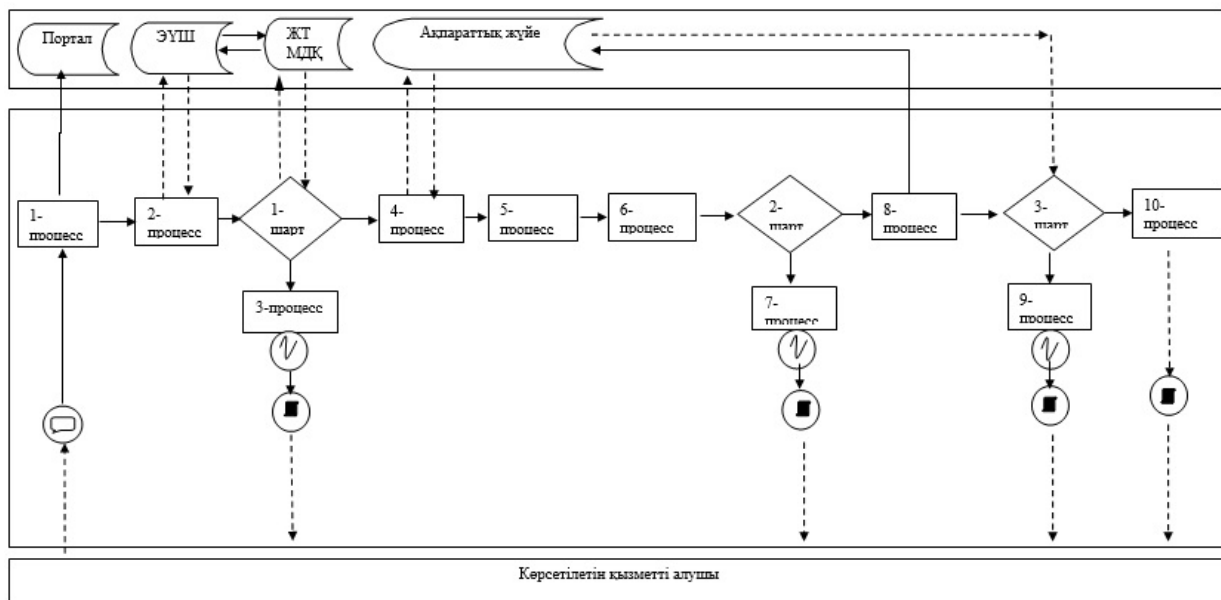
Портал

ЭҮШ

ЖТ МДҚ

Ақпараттық жүйе

1-процесс

2-процесс

1-шарт

3-процесс

4-процесс

5-процесс

6-процесс

2-шарт

7-процесс

8-процесс

3-шарт

9-процесс

10-процесс

Көрсетілетін қызметті алушы